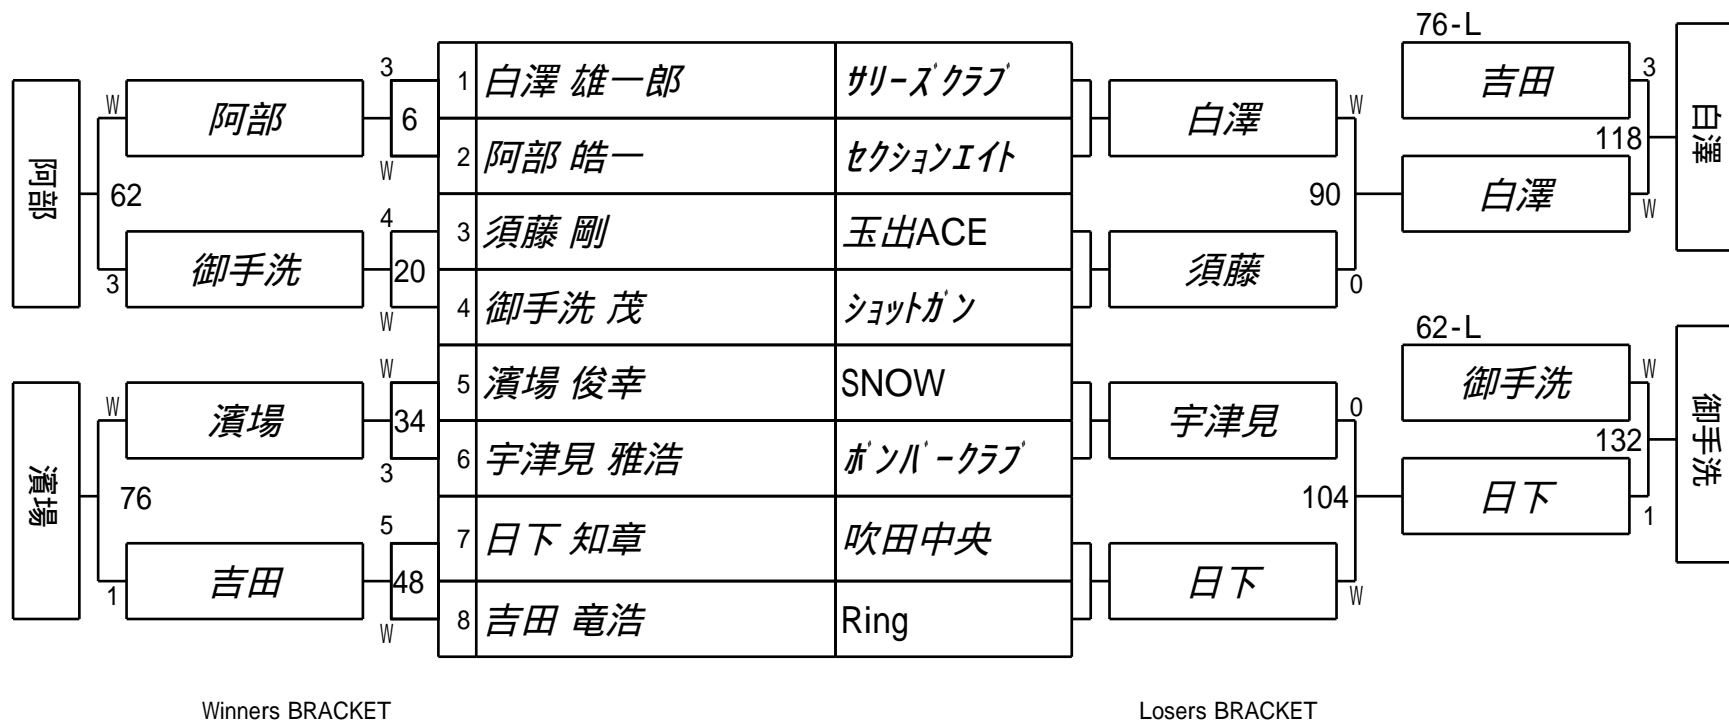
76-L

| | | |
|---|---|---|
| 1 | 白澤 雄一郎 | ｻﾘｰｽﾞｸﾗﾌﾞ |
| 2 | 阿部 皓一 | ｾｸｼｮﾝｴｲﾄ |
| 3 | 須藤 剛 | 玉出ACE |
| 4 | 御手洗 茂 | ｼｮｯﾄｶﾞﾝ |
| 5 | 濱場 俊幸 | SNOW |
| 6 | 宇津見 雅浩 | ﾎﾞﾝﾊﾞｰｸﾗﾌﾞ |
| 7 | 日下 知章 | 吹田中央 |
| 8 | 吉田 竜浩 | Ring |

3
W
阿部
6
W
阿部
62
4
御手洗
20
3
W
W
W
濱場
34
3
濱場
76
5
吉田
48
1
W

白澤
W
90
須藤
0
吉田
3
118
白澤
W
白澤

62-L
宇津見
0
104
日下
W
御手洗
W
132
日下
1
御手洗

Winners BRACKET
Losers BRACKET